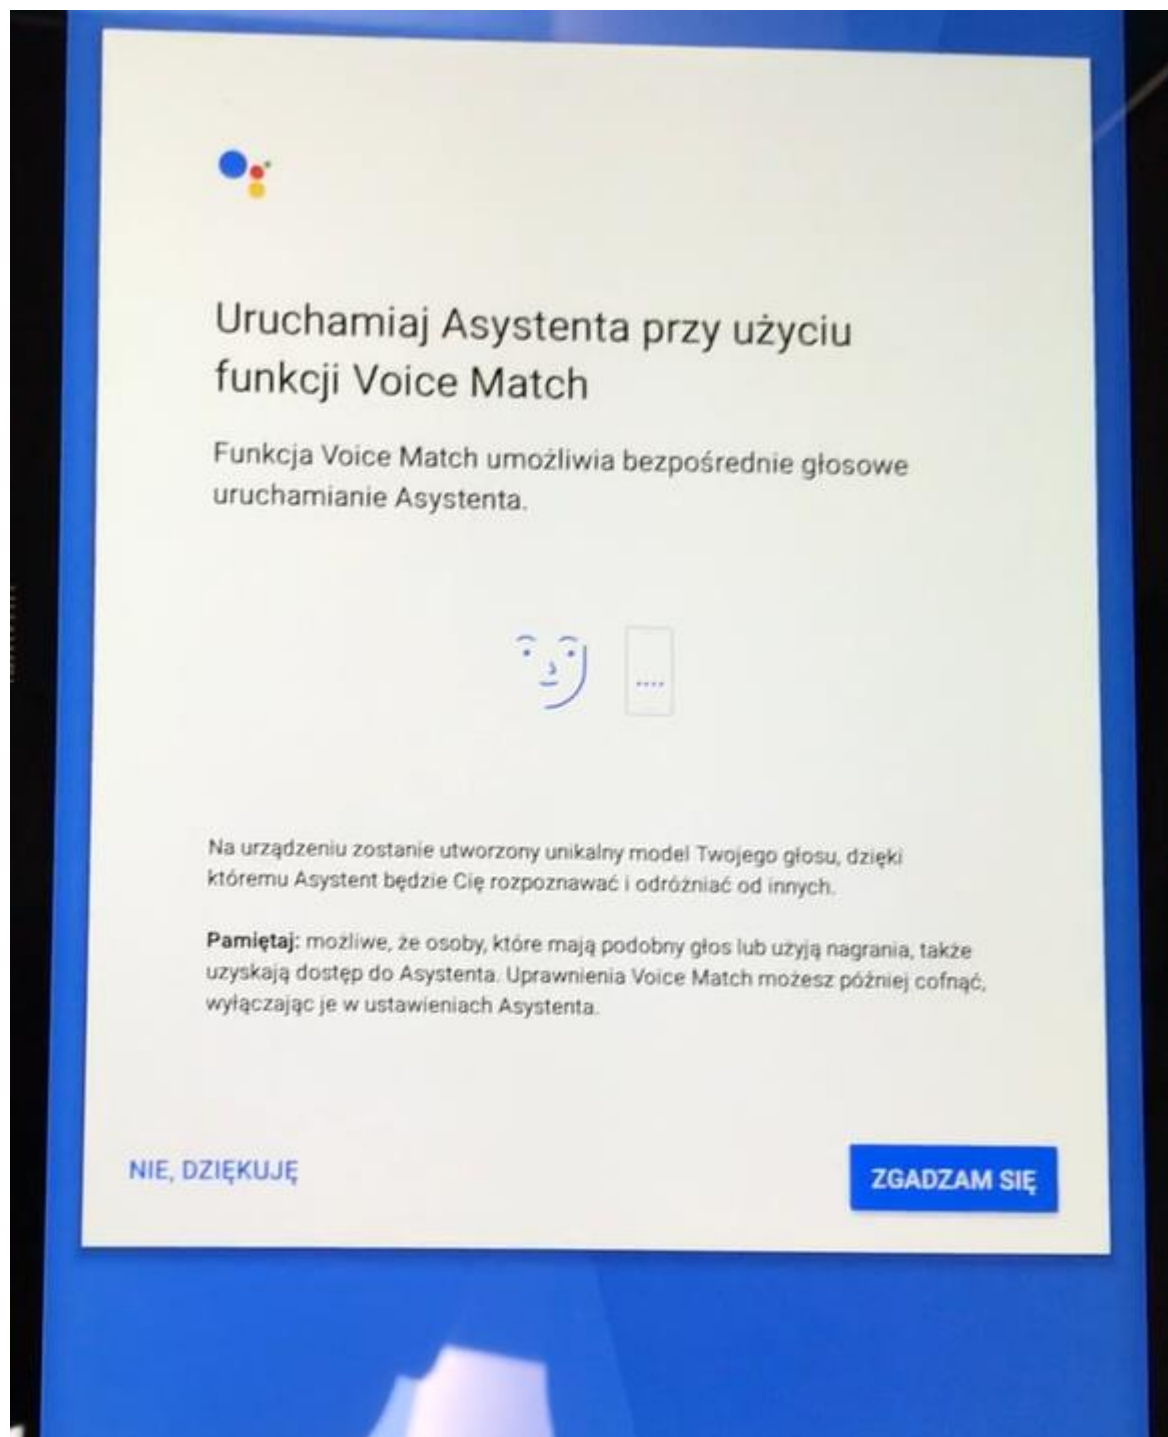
Uruchamiaj Asystenta przy użyciu funkcji Voice Match

Funkcja Voice Match umożliwia bezpośrednie głosowe uruchamianie Asystenta.

Na urządzeniu zostanie utworzony unikalny model Twojego głosu, dzięki któremu Asystent będzie Cię rozpoznawać i odróżniać od innych.

**Pamiętaj:** możliwe, że osoby, które mają podobny głos lub użyją nagrania, także uzyskają dostęp do Asystenta. Uprawnienia Voice Match możesz później cofnąć, wyłączając je w ustawieniach Asystenta.

NIE, DZIĘKUJĘ

ZGADZAM SIĘ